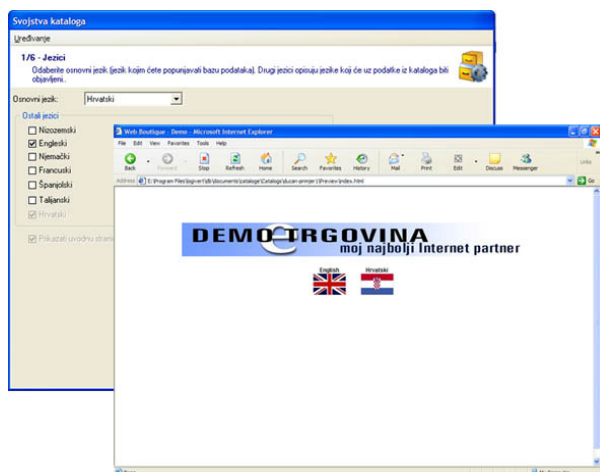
Svojstva kataloga

Uređivanje

1/6 - Jezici

Odaberite osnovni jezik (jezik kojim ćete popunjavati bazu podataka). Drugi jezici opisuju jezike koji će uz podatke iz kataloga biti objavljeni.

Osnovni jezik: Hrvatski

Ostali jezici

Nizozemski

Engleski

Njemački

Francuski

Španjolski

Talijanski

Hrvatski

Pokazati uvodnu strani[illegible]

Web Boutique - Demo - Microsoft Internet Explorer

File Edit View Favorites Tools Help

Back Forward Stop Refresh Home Search Favorites History Mail Print Edit Discuss Messenger

Address E:\Program Files\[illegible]\Documents\Catalogs\Catalogs\ducan-primjer1\Preview\index.html

Go

DEMO TRGOVINA

moj najbolji Internet partner

English

Hrvatski

My Computer